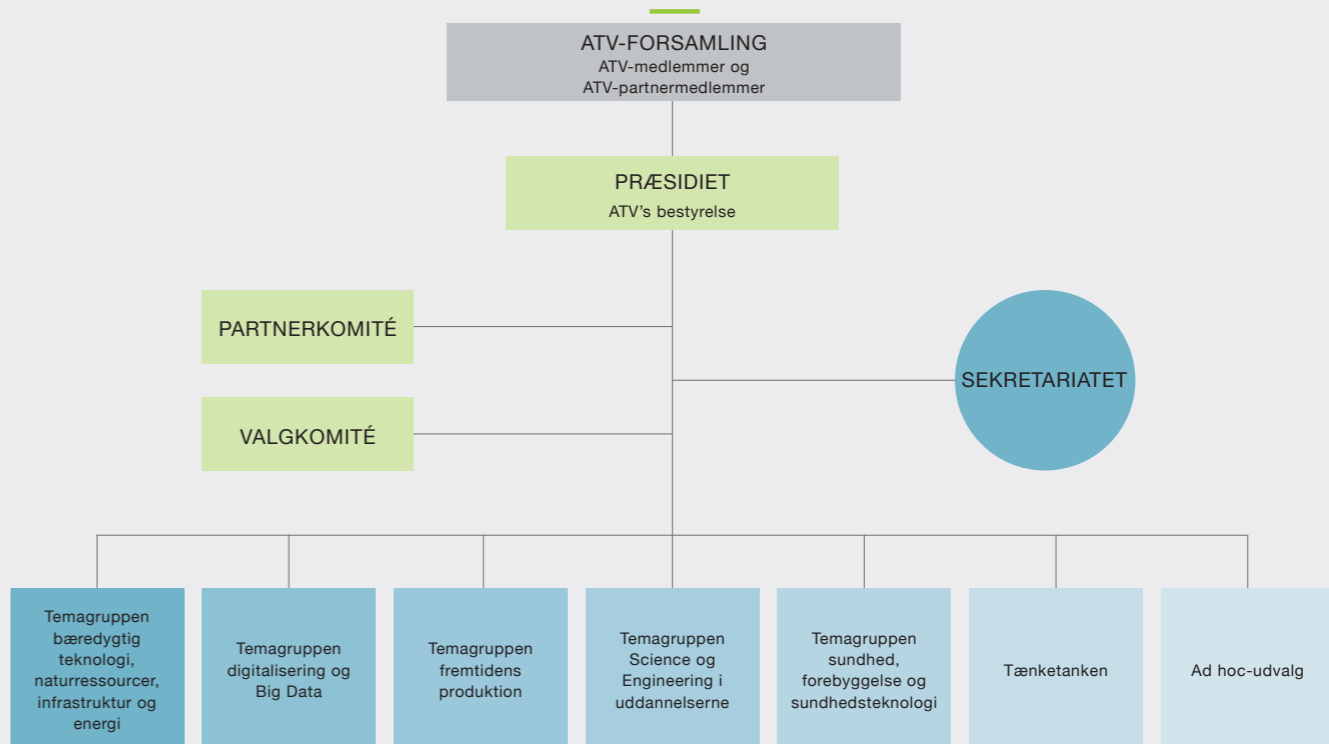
ATV-FORSAMLING
ATV-medlemmer og
ATV-partnermedlemmer

PRÆSIDIET
ATV's bestyrelse

PARTNERKOMITÉ

VALGKOMITÉ

SEKRETARIATET

Temagruppen bæredygtig teknologi, naturressourcer, infrastruktur og energi

Temagruppen digitalisering og Big Data

Temagruppen fremtidens produktion

Temagruppen Science og Engineering i uddannelserne

Temagruppen sundhed, forebyggelse og sundhedsteknologi

Tænketanken

Ad hoc-udvalg